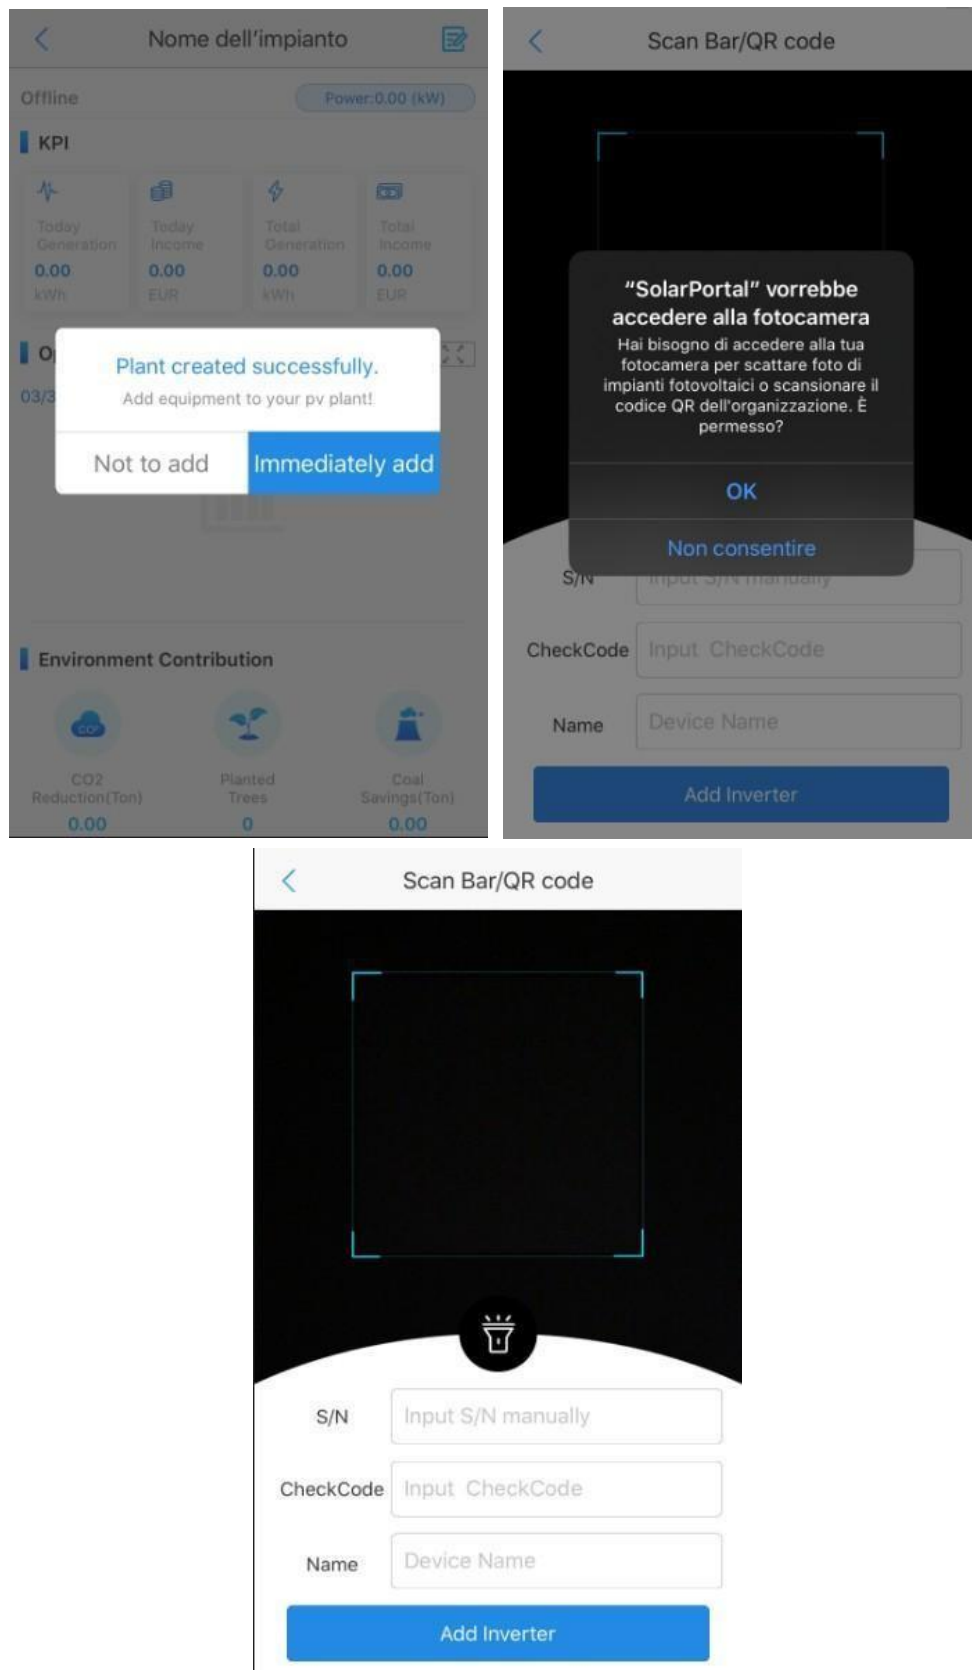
Nome dell'impianto

Offline

Power:0.00 (kW)

KPI

Today Generation
0.00
kWh

Today Income
0.00
EUR

Total Generation
0.00
kWh

Total Income
0.00
EUR

O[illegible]

03/3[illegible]

Plant created successfully.

Add equipment to your pv plant!

Not to add

Immediately add

Environment Contribution

CO2 Reduction(Ton)
0.00

Planted Trees
0

Coal Savings(Ton)
0.00

Scan Bar/QR code

"SolarPortal" vorrebbe accedere alla fotocamera

Hai bisogno di accedere alla tua fotocamera per scattare foto di impianti fotovoltaici o scansionare il codice QR dell'organizzazione. È permesso?

OK

Non consentire

S/N

CheckCode

Input CheckCode

Name

Device Name

Add Inverter

Scan Bar/QR code

S/N

Input S/N manually

CheckCode

Input CheckCode

Name

Device Name

Add Inverter